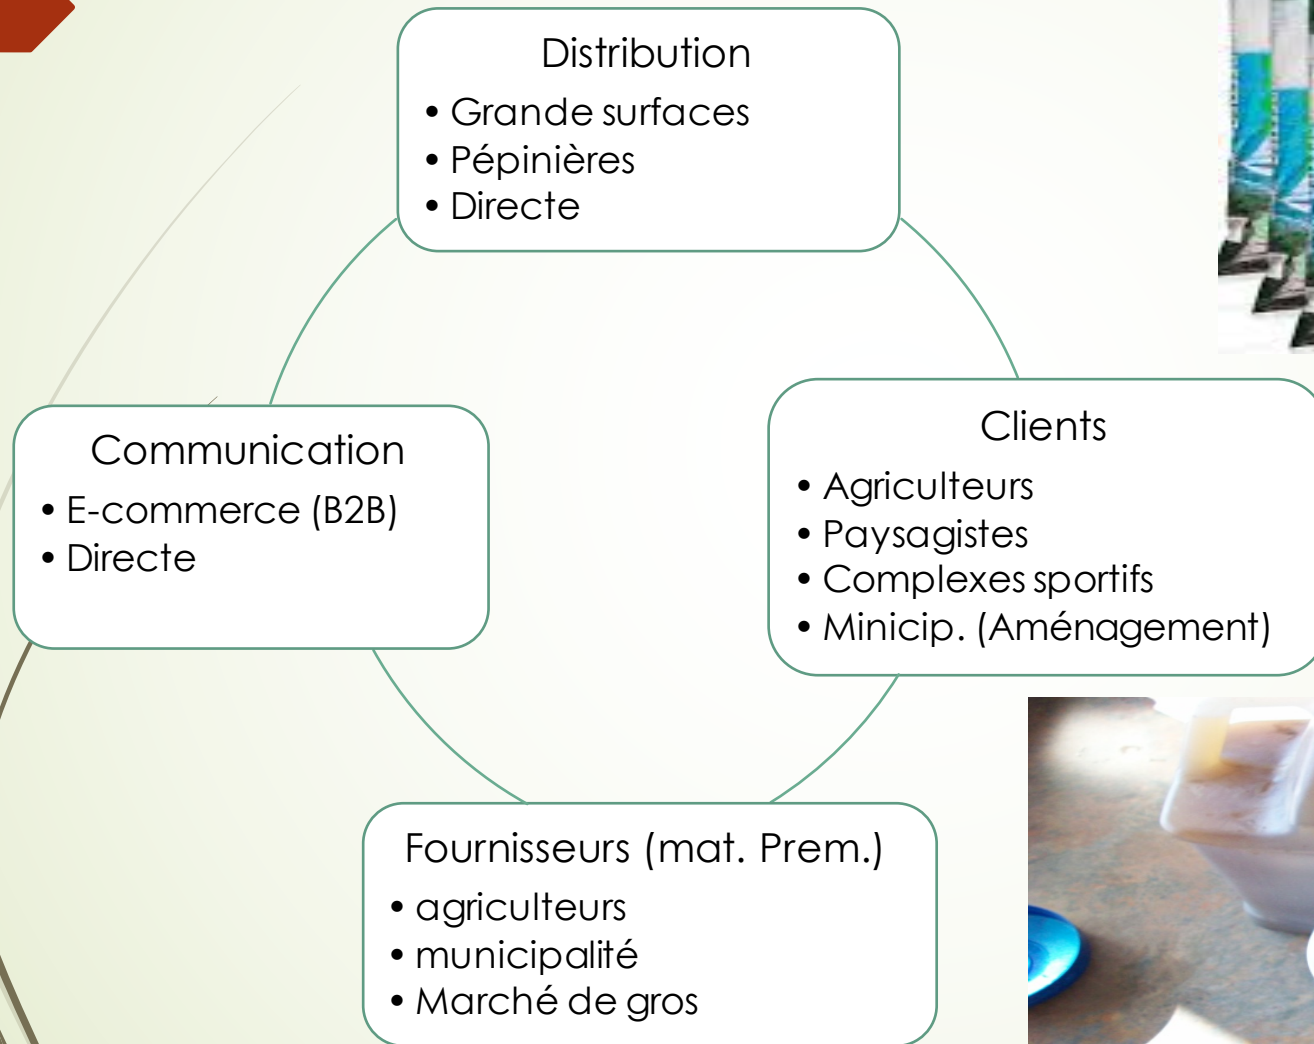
Distribution
• Grande surfaces
• Pépinières
• Directe

Clients
• Agriculteurs
• Paysagistes
• Complexes sportifs
• Minicip. (Aménagement)

Fournisseurs (mat. Prem.)
• agriculteurs
• municipalité
• Marché de gros

Communication
• E-commerce (B2B)
• Directe